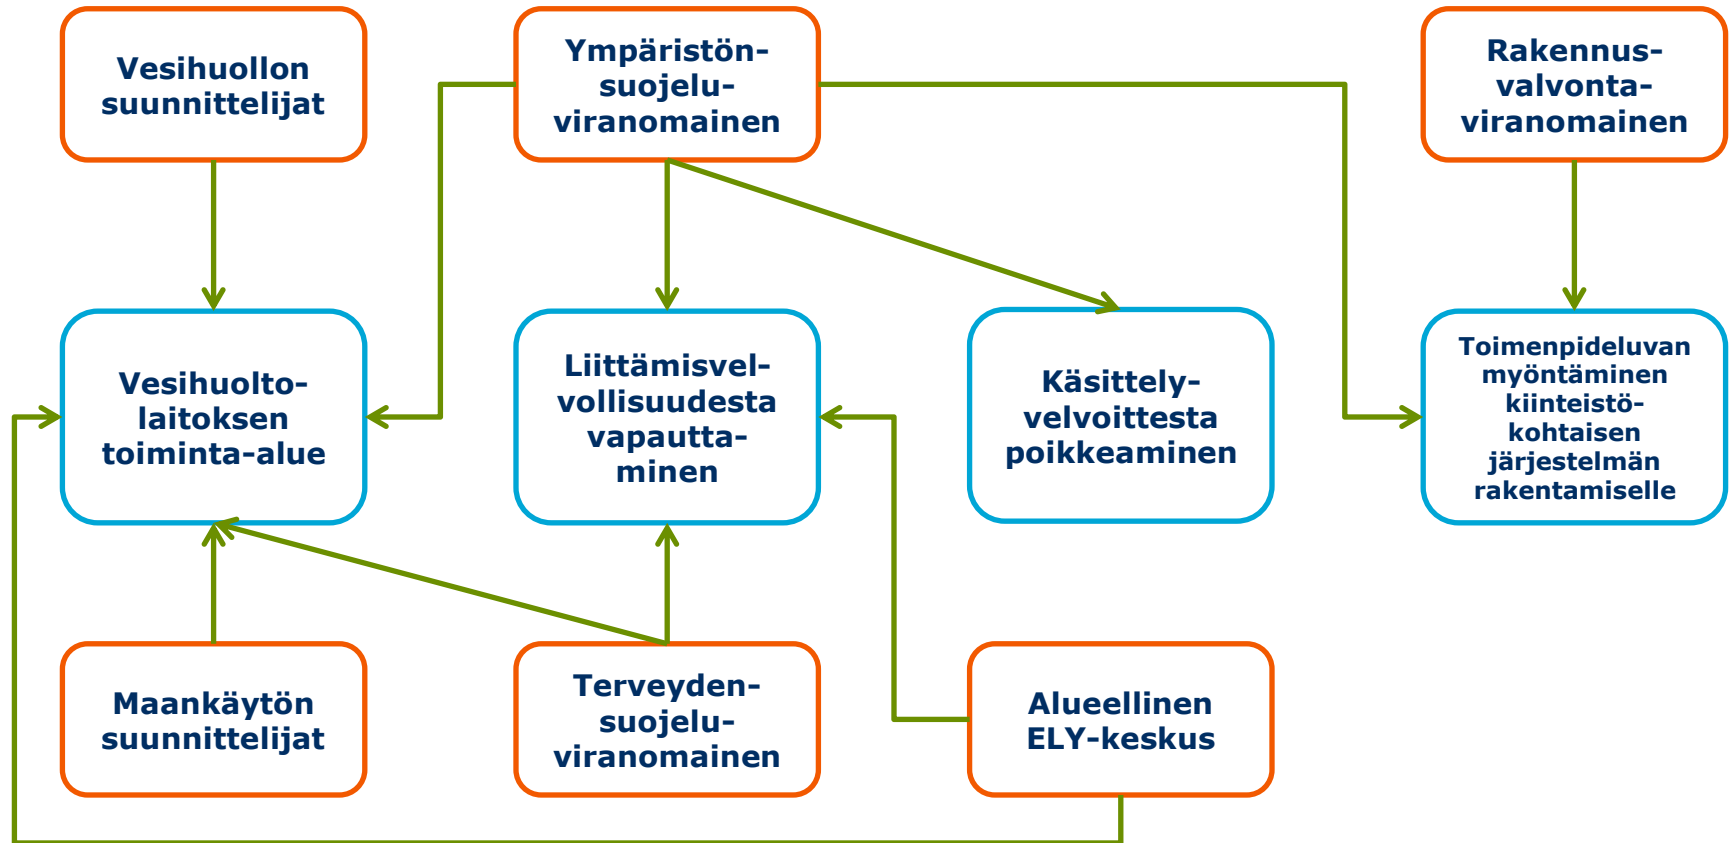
Vesihuollon suunnittelijat

Ympäristönsuojeluviranomainen

Rakennusvalvontaviranomainen

Vesihuoltolaitoksen toiminta-alue

Liittämisvelvollisuudesta vapauttaminen

Käsittelyvelvoittesta poikkeaminen

Toimenpideluvan myöntäminen kiinteistökohtaisen järjestelmän rakentamiselle

Maankäytön suunnittelijat

Terveydensuojeluviranomainen

Alueellinen ELY-keskus